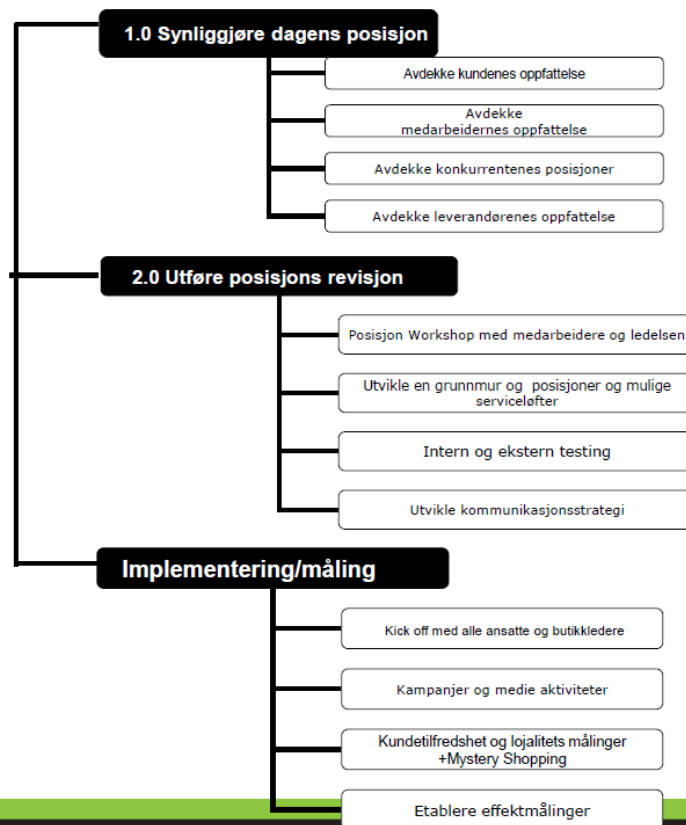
1.0 Synliggjøre dagens posisjon

Avdekke kundenes oppfattelse

Avdekke medarbeidernes oppfattelse

Avdekke konkurrentenes posisjoner

Avdekke leverandørenes oppfattelse

2.0 Utføre posisjons revisjon

Posisjon Workshop med medarbeidere og ledelsen

Utvikle en grunnmur og posisjoner og mulige serviceløfter

Intern og ekstern testing

Utvikle kommunikasjonsstrategi

Implementering/måling

Kick off med alle ansatte og butikkledere

Kampanjer og medie aktiviteter

Kundetilfredshet og lojalitets målinger +Mystery Shopping

Etablere effektmålinger